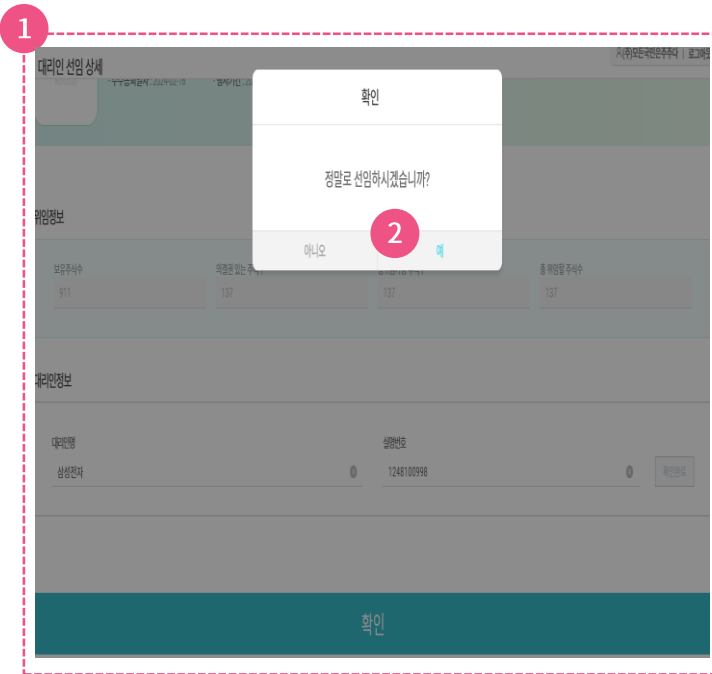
1

대리인 선임 상세

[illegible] | 로그아웃

확인

정말로 선임하시겠습니까?

아니오 2 예

위임정보

보유주식수
911

의결권 있는 주식수
137

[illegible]
137

총 위임할 주식수
137

대리인정보

대리인명
삼성전자

실명번호
1248100998

확인완료

확인